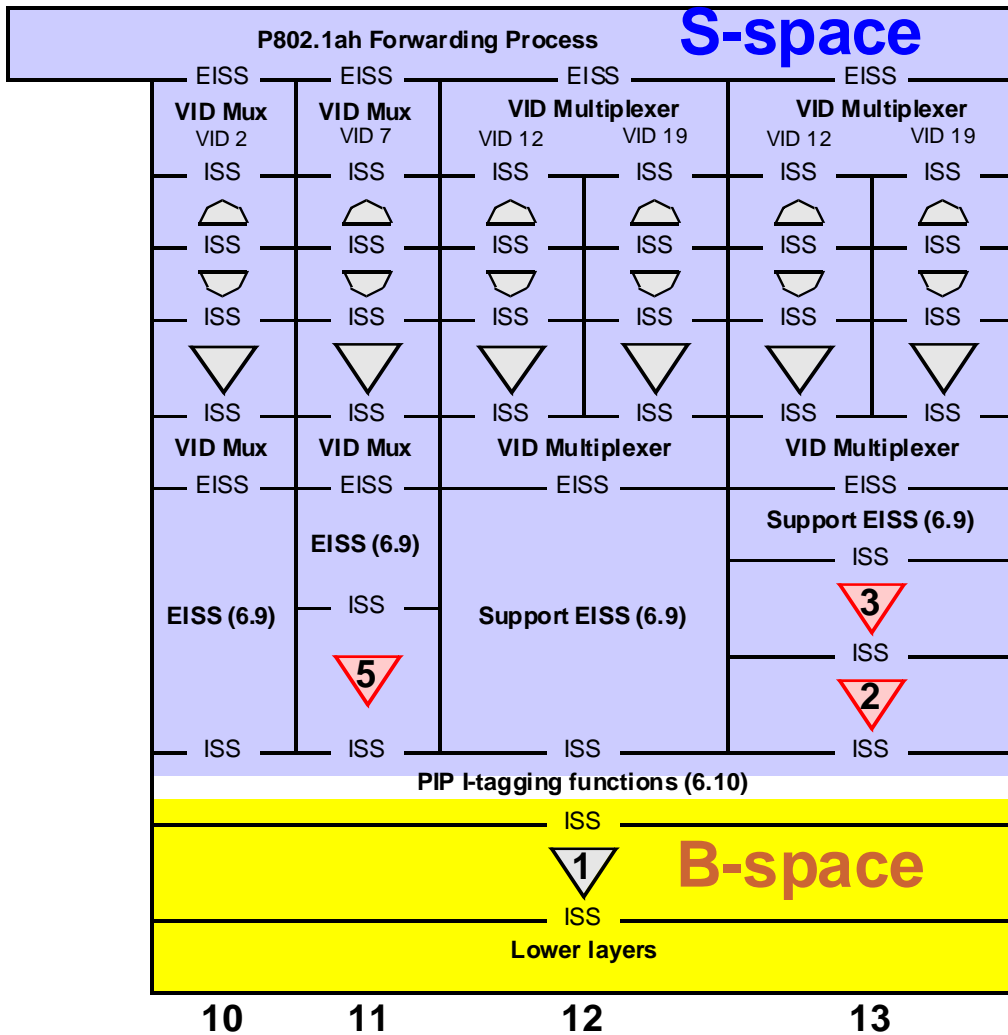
P802.1ah Forwarding Process

S-space

EISS EISS EISS EISS

VID Mux
VID 2

VID Mux
VID 7

VID Multiplexer
VID 12 VID 19

VID Multiplexer
VID 12 VID 19

ISS ISS ISS ISS ISS ISS

ISS ISS ISS ISS ISS ISS

ISS ISS ISS ISS ISS ISS

ISS ISS ISS ISS ISS ISS

VID Mux VID Mux VID Multiplexer VID Multiplexer

EISS EISS EISS EISS

Support EISS (6.9)

EISS (6.9)

ISS

ISS

3

ISS

EISS (6.9)

Support EISS (6.9)

5

2

ISS ISS ISS ISS

PIP I-tagging functions (6.10)

ISS

1

B-space

ISS

Lower layers

10 11 12 13